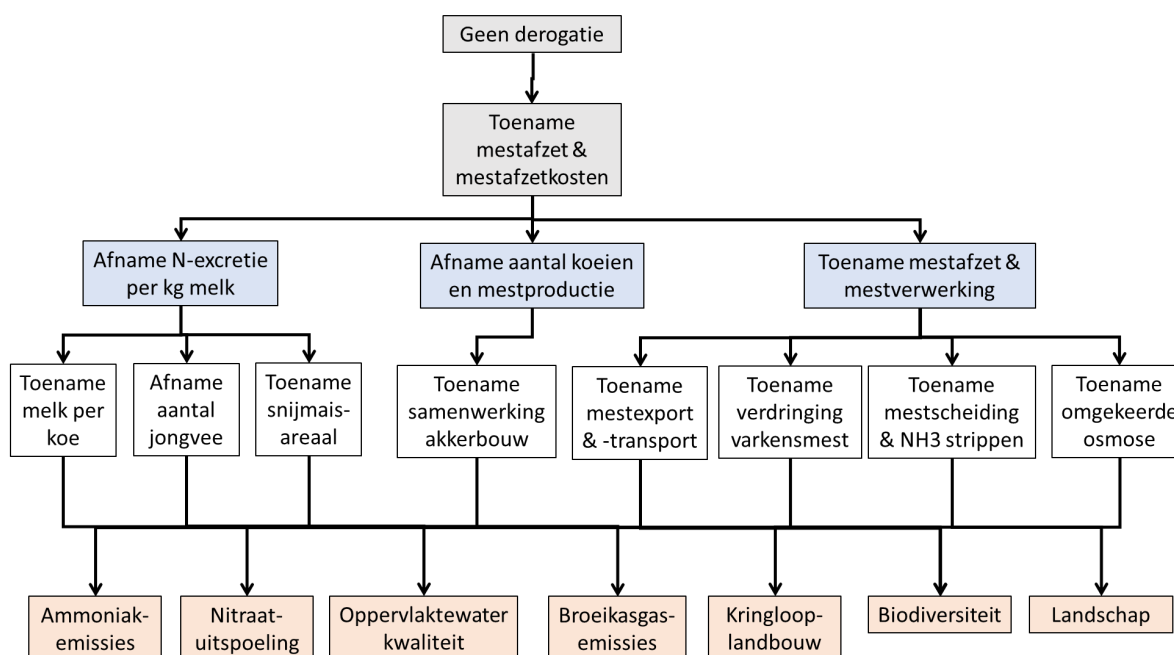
Geen derogatie

Toename mestafzet & mestafzetkosten

Afname N-excretie per kg melk

Afname aantal koeien en mestproductie

Toename mestafzet & mestverwerking

Toename melk per koe

Afname aantal jongvee

Toename snijmaisareaal

Toename samenwerking akkerbouw

Toename mestexport & -transport

Toename verdringing varkensmest

Toename mestscheiding & NH3 strippen

Toename omgekeerde osmose

Ammoniak-emissies

Nitraat-uitspoeling

Oppervlaktewater kwaliteit

Broeikasgas-emissies

Kringloop-landbouw

Biodiversiteit

Landschap